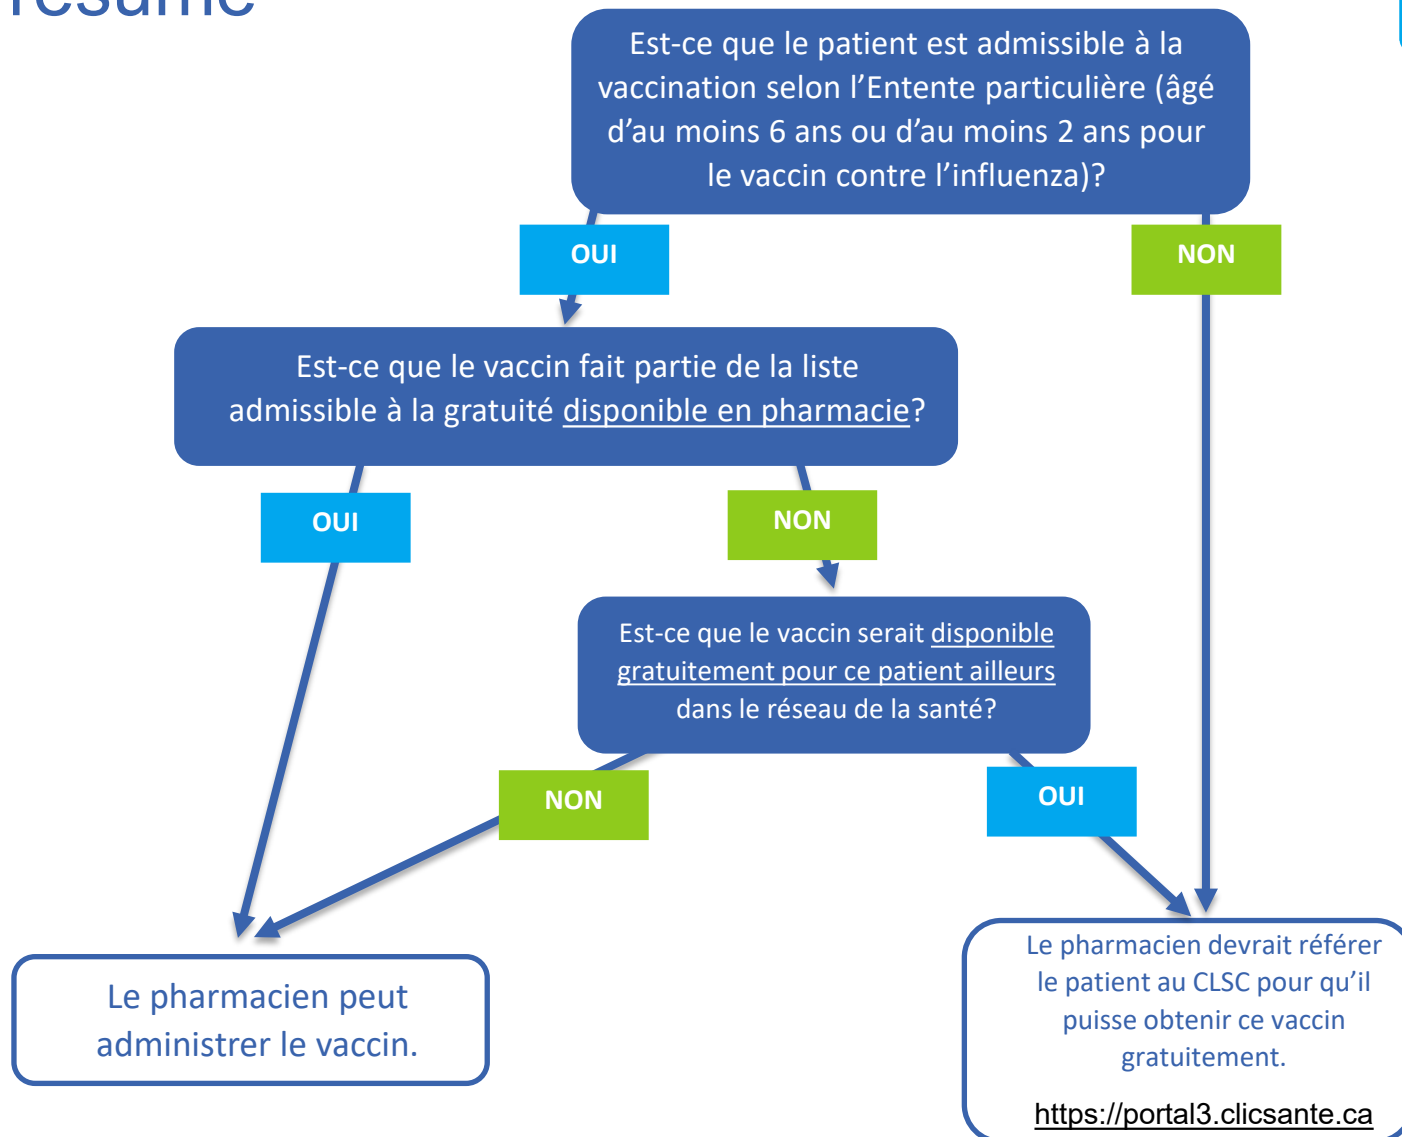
résumé

Est-ce que le patient est admissible à la vaccination selon l'Entente particulière (âgé d'au moins 6 ans ou d'au moins 2 ans pour le vaccin contre l'influenza)?

OUI

NON

Est-ce que le vaccin fait partie de la liste admissible à la gratuité disponible en pharmacie?

OUI

NON

Est-ce que le vaccin serait disponible gratuitement pour ce patient ailleurs dans le réseau de la santé?

NON

OUI

Le pharmacien peut administrer le vaccin.

Le pharmacien devrait référer le patient au CLSC pour qu'il puisse obtenir ce vaccin gratuitement.

https://portal3.clicsante.ca